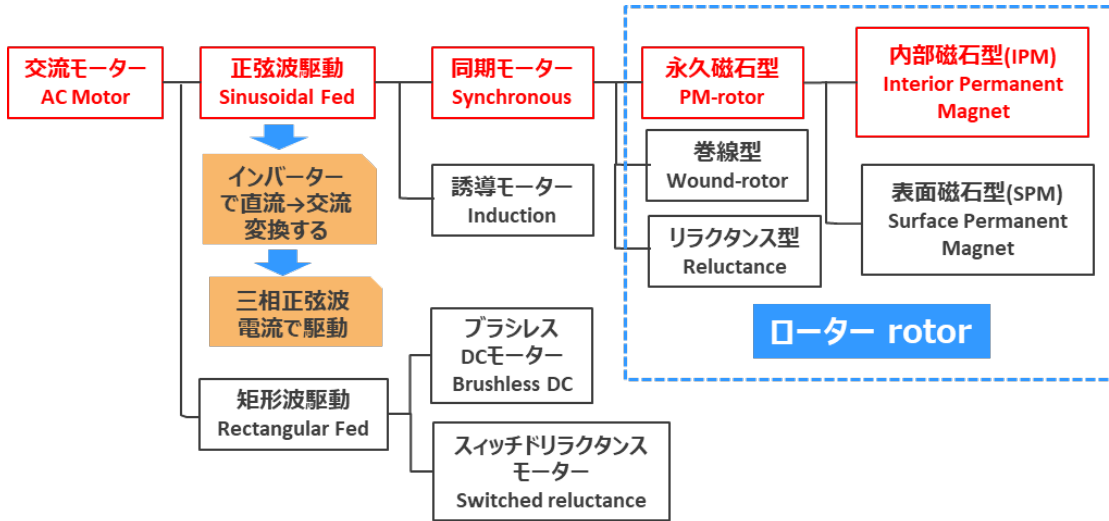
交流モーター
AC Motor

正弦波駆動
Sinusoidal Fed

インバーターで直流→交流変換する

三相正弦波電流で駆動

矩形波駆動
Rectangular Fed

同期モーター
Synchronous

誘導モーター
Induction

ブラシレスDCモーター
Brushless DC

スィッチドリラクタンスモーター
Switched reluctance

永久磁石型
PM-rotor

巻線型
Wound-rotor

リラクタンス型
Reluctance

内部磁石型(IPM)
Interior Permanent Magnet

表面磁石型(SPM)
Surface Permanent Magnet

ローター rotor